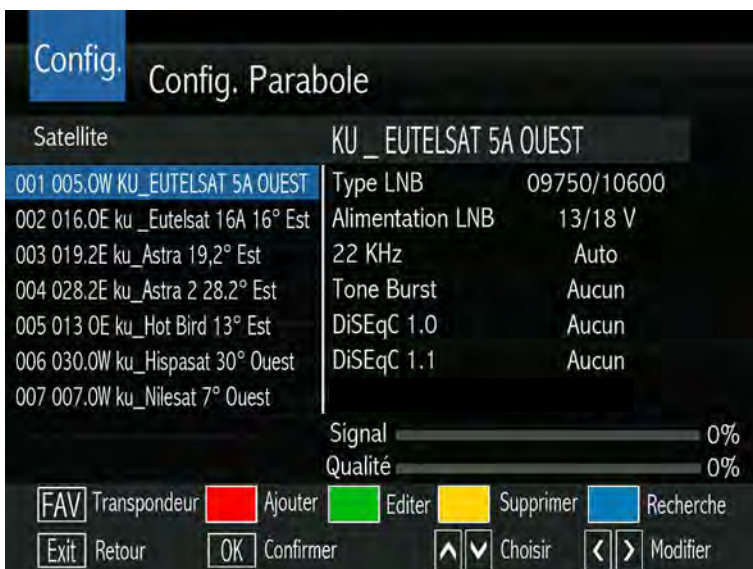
Config. Config. Parabole

Satellite

KU _ EUTELSAT 5A OUEST

001 005.0W KU_EUTELSAT 5A OUEST
002 016.0E ku _Eutelsat 16A 16° Est
003 019.2E ku_Astra 19,2° Est
004 028.2E ku_Astra 2 28.2° Est
005 013 0E ku_Hot Bird 13° Est
006 030.0W ku_Hispasat 30° Ouest
007 007.0W ku_Nilesat 7° Ouest

| | |
|---|---|
| Type LNB | 09750/10600 |
| Alimentation LNB | 13/18 V |
| 22 KHz | Auto |
| Tone Burst | Aucun |
| DiSEqC 1.0 | Aucun |
| DiSEqC 1.1 | Aucun |

Signal 0%
Qualité 0%

FAV Transpondeur Ajouter Editer Supprimer Recherche
Exit Retour OK Confirmer Choisir Modifier